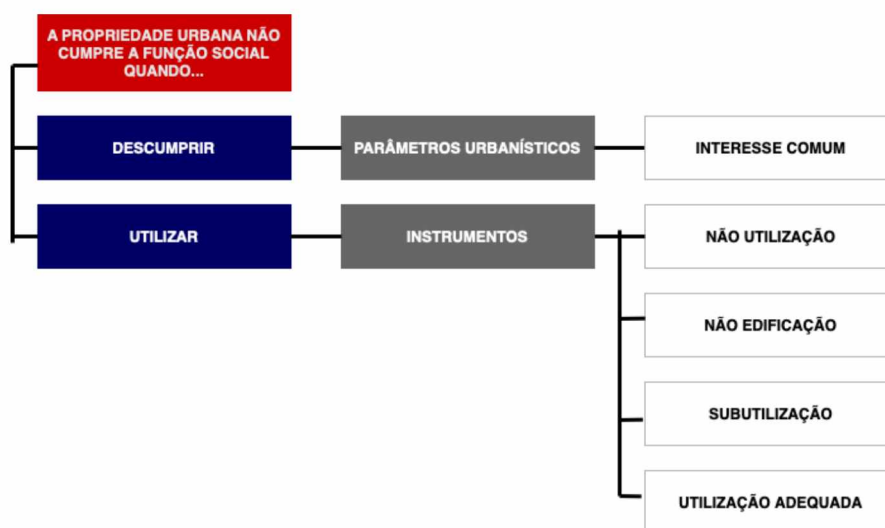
A PROPRIEDADE URBANA NÃO CUMPRE A FUNÇÃO SOCIAL QUANDO...

DESCUMPRIR

PARÂMETROS URBANÍSTICOS

INTERESSE COMUM

UTILIZAR

INSTRUMENTOS

NÃO UTILIZAÇÃO

NÃO EDIFICAÇÃO

SUBUTILIZAÇÃO

UTILIZAÇÃO ADEQUADA